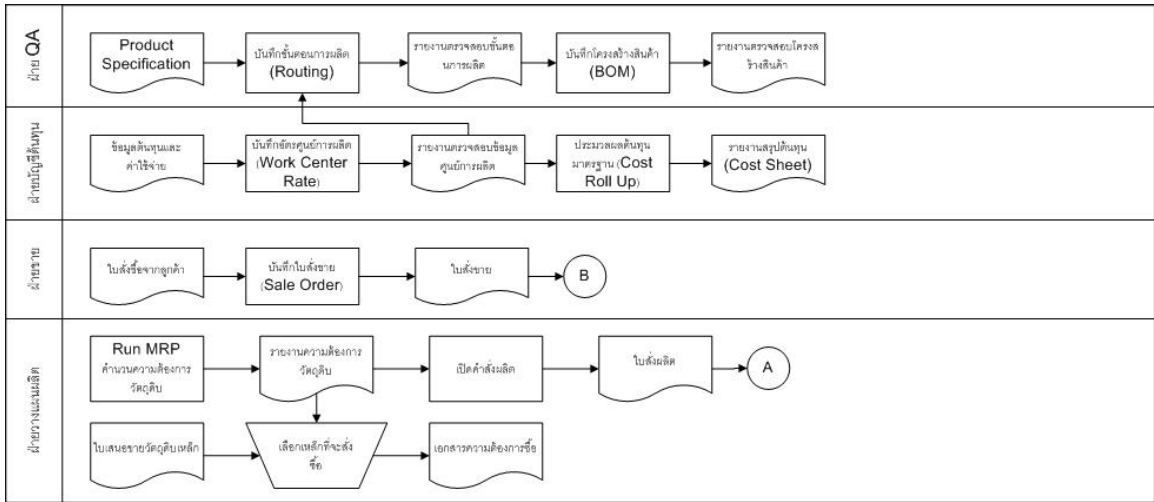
ฝ่าย QA

Product Specification

บันทึกขั้นตอนการผลิต (Routing)

รายงานตรวจสอบขั้นตอนการผลิต

บันทึกโครงสร้างสินค้า (BOM)

รายงานตรวจสอบโครงสร้างสินค้า

ฝ่ายบัญชีต้นทุน

ข้อมูลต้นทุนและค่าใช้จ่าย

บันทึกอัตราศูนย์การผลิต (Work Center Rate)

รายงานตรวจสอบข้อมูลศูนย์การผลิต

ประมวลผลต้นทุนมาตรฐาน (Cost Roll Up)

รายงานสรุปต้นทุน (Cost Sheet)

ฝ่ายขาย

ใบสั่งซื้อจากลูกค้า

บันทึกใบสั่งขาย (Sale Order)

ใบสั่งขาย

B

ฝ่ายวางแผนผลิต

Run MRP คำนวนความต้องการวัตถุดิบ

รายงานความต้องการวัตถุดิบ

เปิดคำสั่งผลิต

ใบสั่งผลิต

A

ใบเสนอขายวัตถุดิบเหล็ก

เลือกเหล็กที่จะสั่งซื้อ

เอกสารความต้องการซื้อ